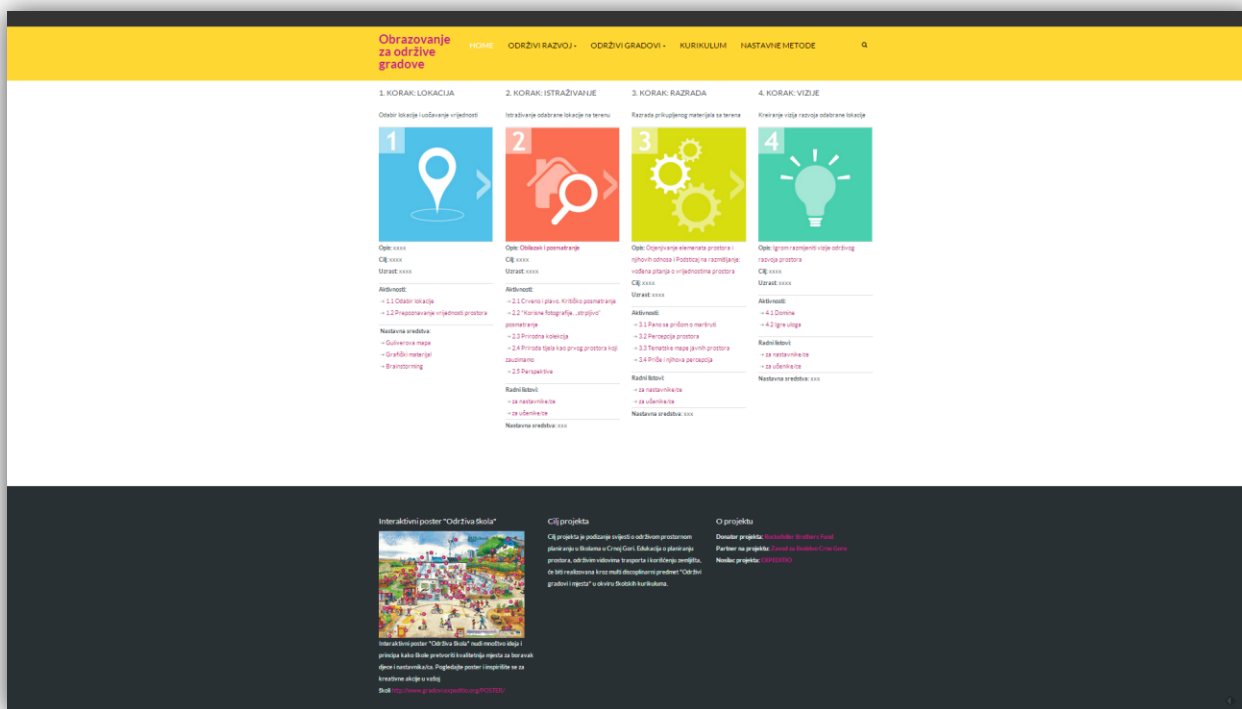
Obrazovanje za održive gradove

HOME ODRŽIVI RAZVOJ ODRŽIVI GRADOVI KURIKULUM NASTAVNE METODE

1. KORAK: LOKACIJA

Odabir lokacije i uočavanje vrijednosti

1

Opis: xxxx
Cilj: xxxx
Uzrast: xxxx

Aktivnosti:
→ 1.1 Odabir lokacije
→ 1.2 Prepoznavanje vrijednosti prostora

Nastavna sredstva:
→ Guliverova mapa
→ Grafički materijal
→ Brainstorming

2. KORAK: ISTRAŽIVANJE

Istraživanje odabrane lokacije na terenu

2

Opis: Obilazak i posmatranje
Cilj: xxxx
Uzrast: xxxx

Aktivnosti:
→ 2.1 Crveno i plavo. Kritičko posmatranje
→ 2.2 "Korisne fotografije ..strpljivo" posmatranje
→ 2.3 Prirodna kolekcija
→ 2.4 Priroda tijela kao prvog prostora koji zauzimamo
→ 2.5 Perspektive

Radni listovi:
→ za nastavnike/ce
→ za učenike/ce

Nastavna sredstva: xxx

3. KORAK: RAZRADA

Razrada prikupljenog materijala sa terena

3

Opis: Ocjenjivanje elemenata prostora i njihovih odnosa i Podsticaj na razmišljanje: vođena pitanja o vrijednostima prostora
Cilj: xxxx
Uzrast: xxxx

Aktivnosti:
→ 3.1 Pano sa pričom o mentruti
→ 3.2 Percepcija prostora
→ 3.3 Tematske mape javnih prostora
→ 3.4 Priča i njihova percepcija

Radni listovi:
→ za nastavnike/ce
→ za učenike/ce

Nastavna sredstva: xxx

4. KORAK: VIZIJE

Kreiranje vizija razvoja odabrane lokacije

4

Opis: Igrom razmijeniti vizije održivog razvoja prostora
Cilj: xxxx
Uzrast: xxxx

Aktivnosti:
→ 4.1 Domino
→ 4.2 Igre uloga

Radni listovi:
→ za nastavnike/ce
→ za učenike/ce

Nastavna sredstva: xxx

Interaktivni poster "Održiva škola"

Interaktivni poster "Održiva škola" nudi mnoštvo ideja i principa kako škole pretvoriti kvalitetnija mjesta za boravak djece i nastavnika/ca. Pogledajte poster i inspirišite se za kreativne akcije u vašoj školi http://www.gradovi.expeditio.org/POSTER/

Cilj projekta

Cilj projekta je podizanje svijesti o održivom prostornom planiranju u školama u Crnoj Gori. Edukacija o planiranju prostora, održivim vidovima trasporta i korišćenju zemljišta, će biti realizovana kroz multi disciplinarni predmet "Održivi gradovi i mjesta" u okviru školskih kurikuluma.

O projektu

Donator projekta: Rockefeller Brothers Fund
Partner na projektu: Zavod za školstvo Crne Gore
Nosilac projekta: EXPEDITIO